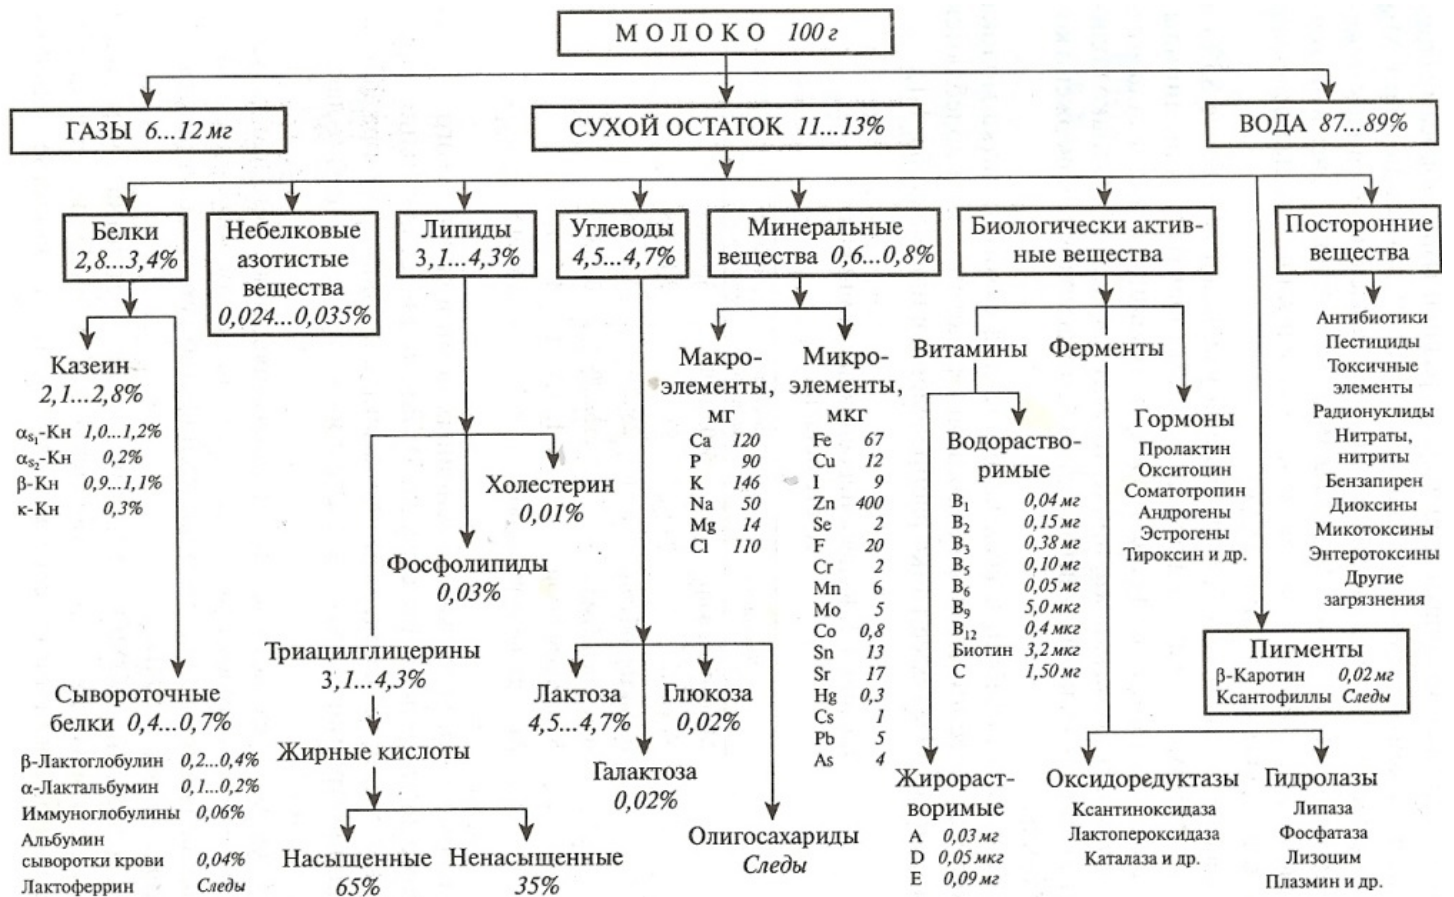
МОЛОКО 100 г

ГАЗЫ 6...12 мг

СУХОЙ ОСТАТОК 11...13%

ВОДА 87...89%

Белки 2,8...3,4%

Небелковые азотистые вещества 0,024...0,035%

Липиды 3,1...4,3%

Углеводы 4,5...4,7%

Минеральные вещества 0,6...0,8%

Биологически активные вещества

Посторонние вещества

Казеин 2,1...2,8%

$\alpha_{s_1}$-Кн 1,0...1,2%
$\alpha_{s_2}$-Кн 0,2%
β-Кн 0,9...1,1%
κ-Кн 0,3%

Сывороточные белки 0,4...0,7%

β-Лактоглобулин 0,2...0,4%
α-Лактальбумин 0,1...0,2%
Иммуноглобулины 0,06%
Альбумин сыворотки крови 0,04%
Лактоферрин Следы

Холестерин 0,01%

Фосфолипиды 0,03%

Триацилглицерины 3,1...4,3%

Жирные кислоты

Насыщенные 65%

Ненасыщенные 35%

Лактоза 4,5...4,7%

Глюкоза 0,02%

Галактоза 0,02%

Олигосахариды Следы

Макроэлементы, мг

| | |
|---|---|
| Ca | 120 |
| P | 90 |
| K | 146 |
| Na | 50 |
| Mg | 14 |
| Cl | 110 |

Микроэлементы, мкг

| | |
|---|---|
| Fe | 67 |
| Cu | 12 |
| I | 9 |
| Zn | 400 |
| Se | 2 |
| F | 20 |
| Cr | 2 |
| Mn | 6 |
| Mo | 5 |
| Co | 0,8 |
| Sn | 13 |
| Sr | 17 |
| Hg | 0,3 |
| Cs | 1 |
| Pb | 5 |
| As | 4 |

Витамины

Ферменты

Водорастворимые

| | |
|---|---|
| $B_1$ | 0,04 мг |
| $B_2$ | 0,15 мг |
| $B_3$ | 0,38 мг |
| $B_5$ | 0,10 мг |
| $B_6$ | 0,05 мг |
| $B_9$ | 5,0 мкг |
| $B_{12}$ | 0,4 мкг |
| Биотин | 3,2 мкг |
| C | 1,50 мг |

Жирорастворимые

| | |
|---|---|
| A | 0,03 мг |
| D | 0,05 мкг |
| E | 0,09 мг |

Гормоны

Пролактин
Окситоцин
Соматотропин
Андрогены
Эстрогены
Тироксин и др.

Оксидоредуктазы

Ксантиноксидаза
Лактопероксидаза
Каталаза и др.

Гидролазы

Липаза
Фосфатаза
Лизоцим
Плазмин и др.

Антибиотики
Пестициды
Токсичные элементы
Радионуклиды
Нитраты, нитриты
Бензапирен
Диоксины
Микотоксины
Энтеротоксины
Другие загрязнения

Пигменты

β-Каротин 0,02 мг
Ксантофиллы Следы